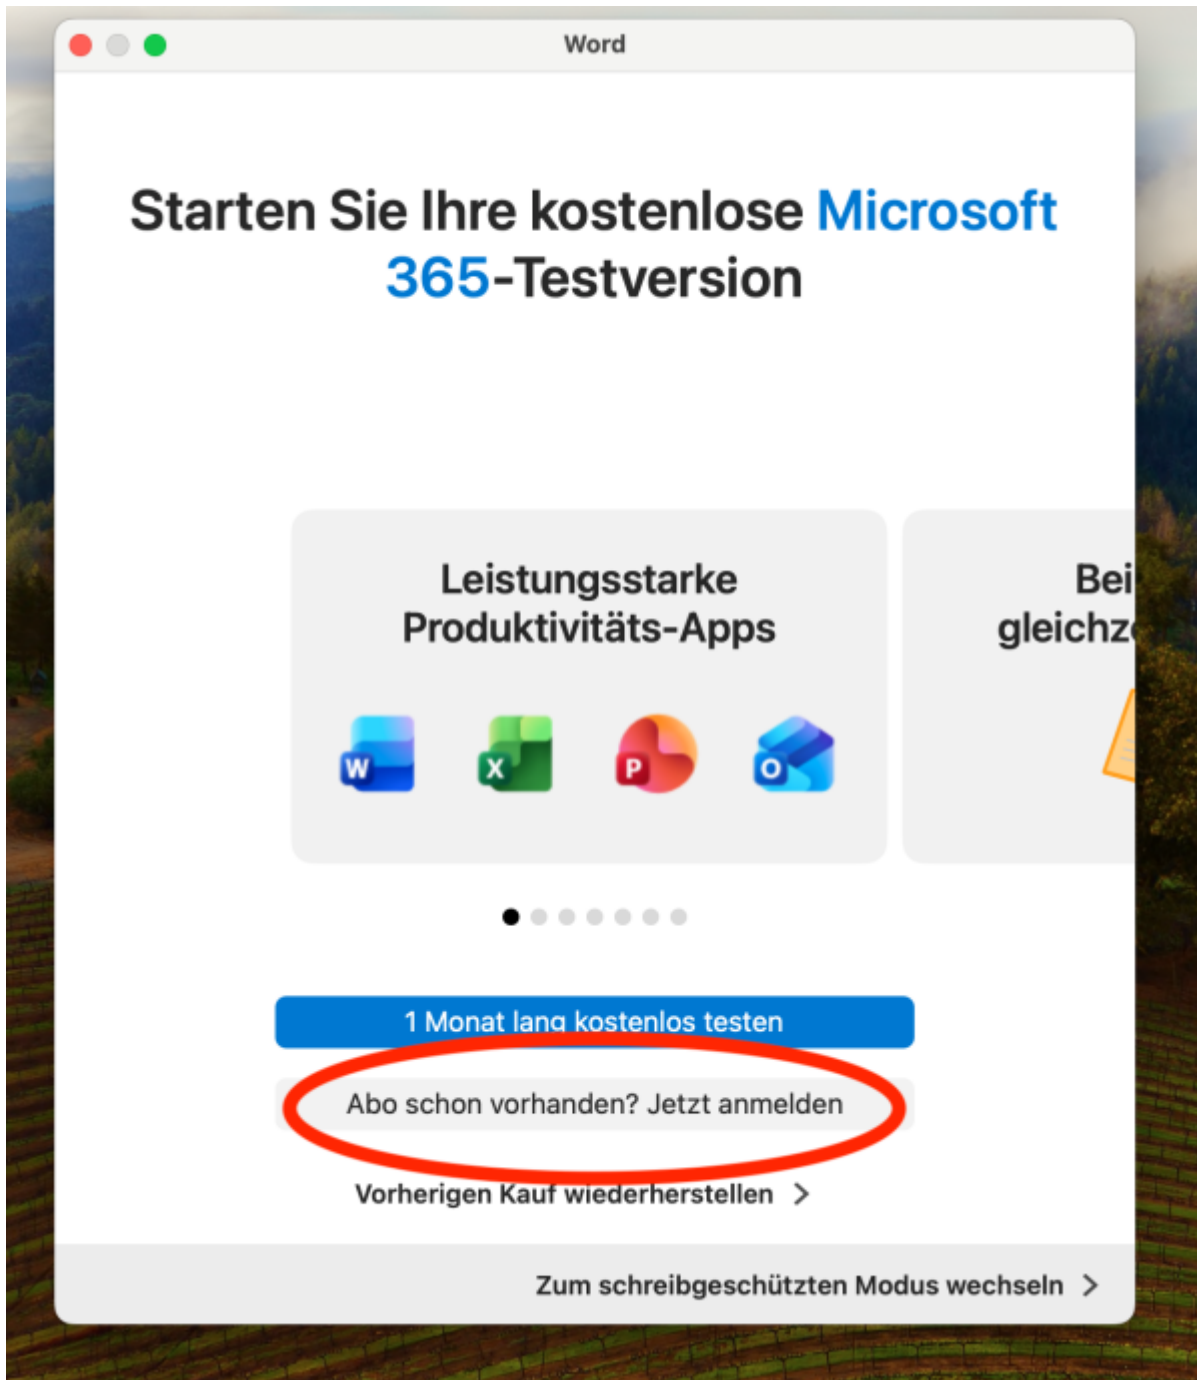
Word

Starten Sie Ihre kostenlose Microsoft 365-Testversion

Leistungsstarke Produktivitäts-Apps

W X P O

Bei gleichz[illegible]

1 Monat lang kostenlos testen

Abo schon vorhanden? Jetzt anmelden

Vorherigen Kauf wiederherstellen >

Zum schreibgeschützten Modus wechseln >